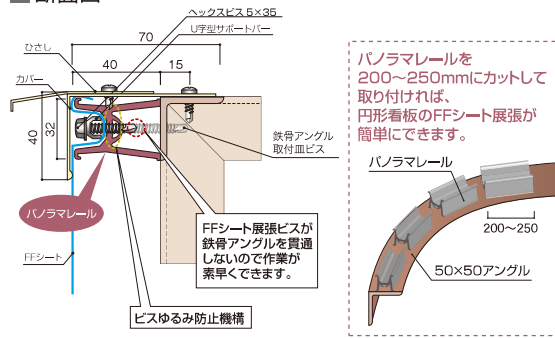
断面図

ヘックスビス 5×35
U字型サポートバー
ひさし
70
40
15
カバー
32
40
鉄骨アングル取付皿ビス
パノラマレール
FFシート
FFシート展張ビスが鉄骨アングルを貫通しないので作業が素早くできます。
ビスゆるみ防止機構

パノラマレールを200〜250mmにカットして取り付ければ、円形看板のFFシート展張が簡単にできます。
パノラマレール
200〜250
50×50アングル